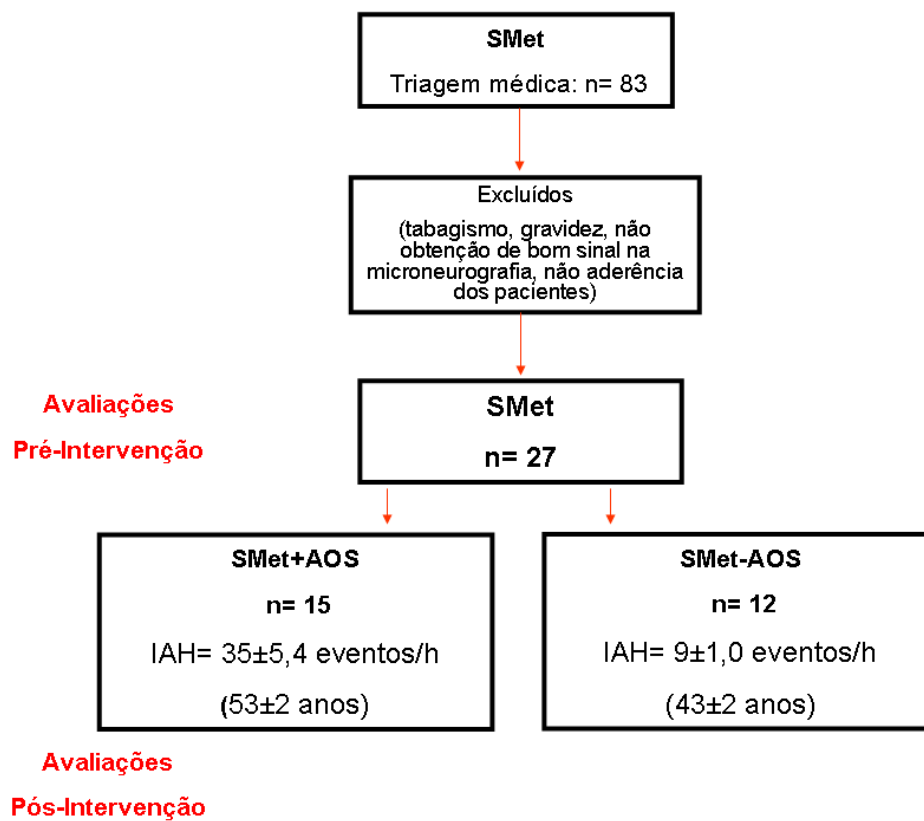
SMet

Triagem médica: n= 83

Excluídos

(tabagismo, gravidez, não obtenção de bom sinal na microneurografia, não aderência dos pacientes)

Avaliações

Pré-Intervenção

SMet

n= 27

SMet+AOS

n= 15

IAH= 35±5,4 eventos/h

(53±2 anos)

SMet-AOS

n= 12

IAH= 9±1,0 eventos/h

(43±2 anos)

Avaliações

Pós-Intervenção